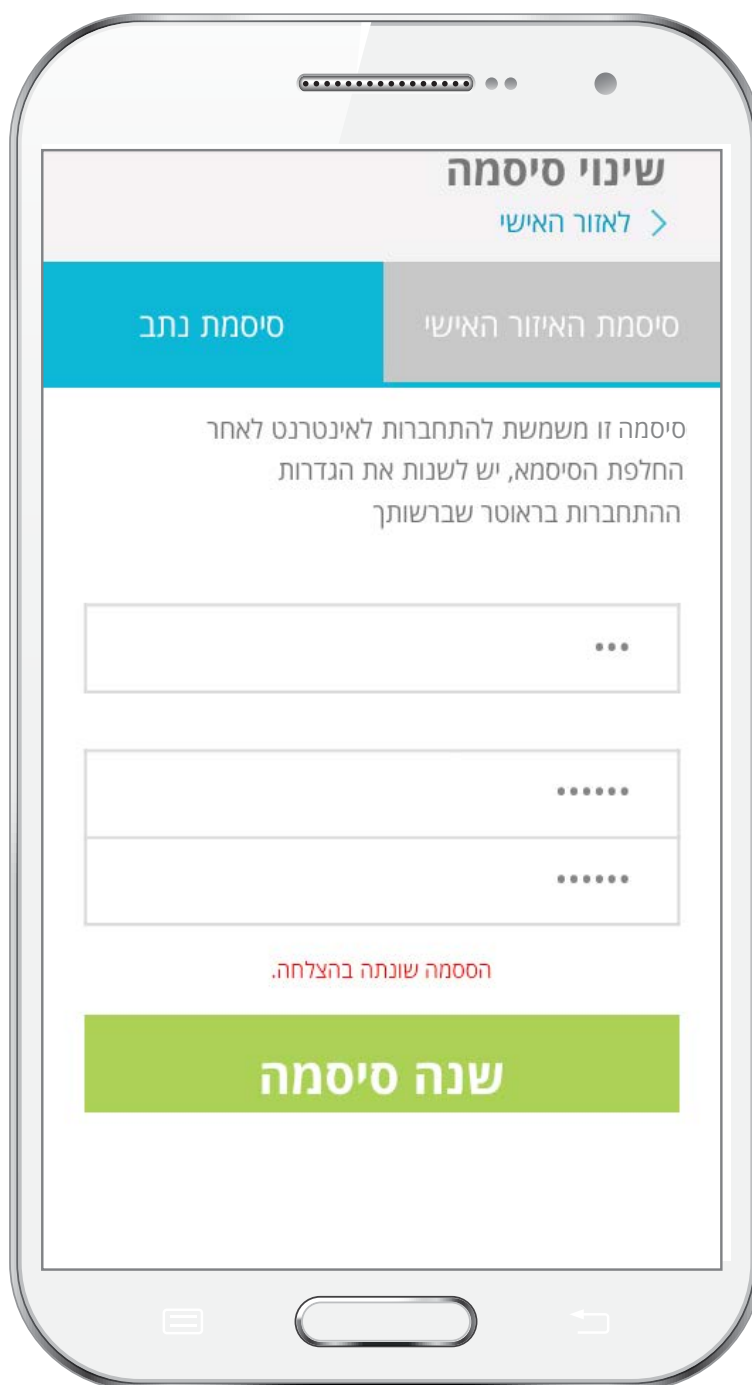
שינוי סיסמה

< לאזור האישי

סיסמת נתב

סיסמת האיזור האישי

סיסמה זו משמשת להתחברות לאינטרנט לאחר החלפת הסיסמא, יש לשנות את הגדרות ההתחברות בראוטר שברשותך

•••

••••••

••••••

הססמה שונתה בהצלחה.

שנה סיסמה